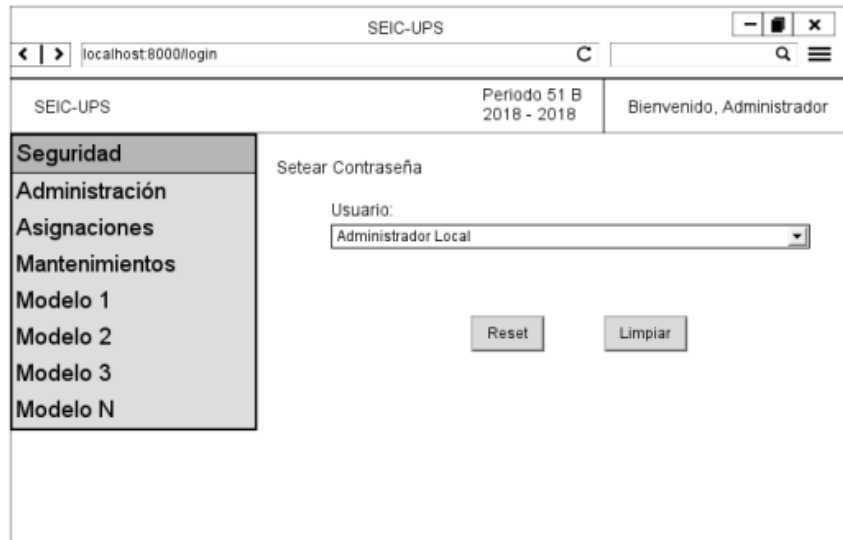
SEIC-UPS

localhost:8000/login

SEIC-UPS

Periodo 51 B
2018 - 2018

Bienvenido, Administrador

Seguridad
Administración
Asignaciones
Mantenimientos
Modelo 1
Modelo 2
Modelo 3
Modelo N

Setear Contraseña

Usuario:

Administrador Local

Reset

Limpiar